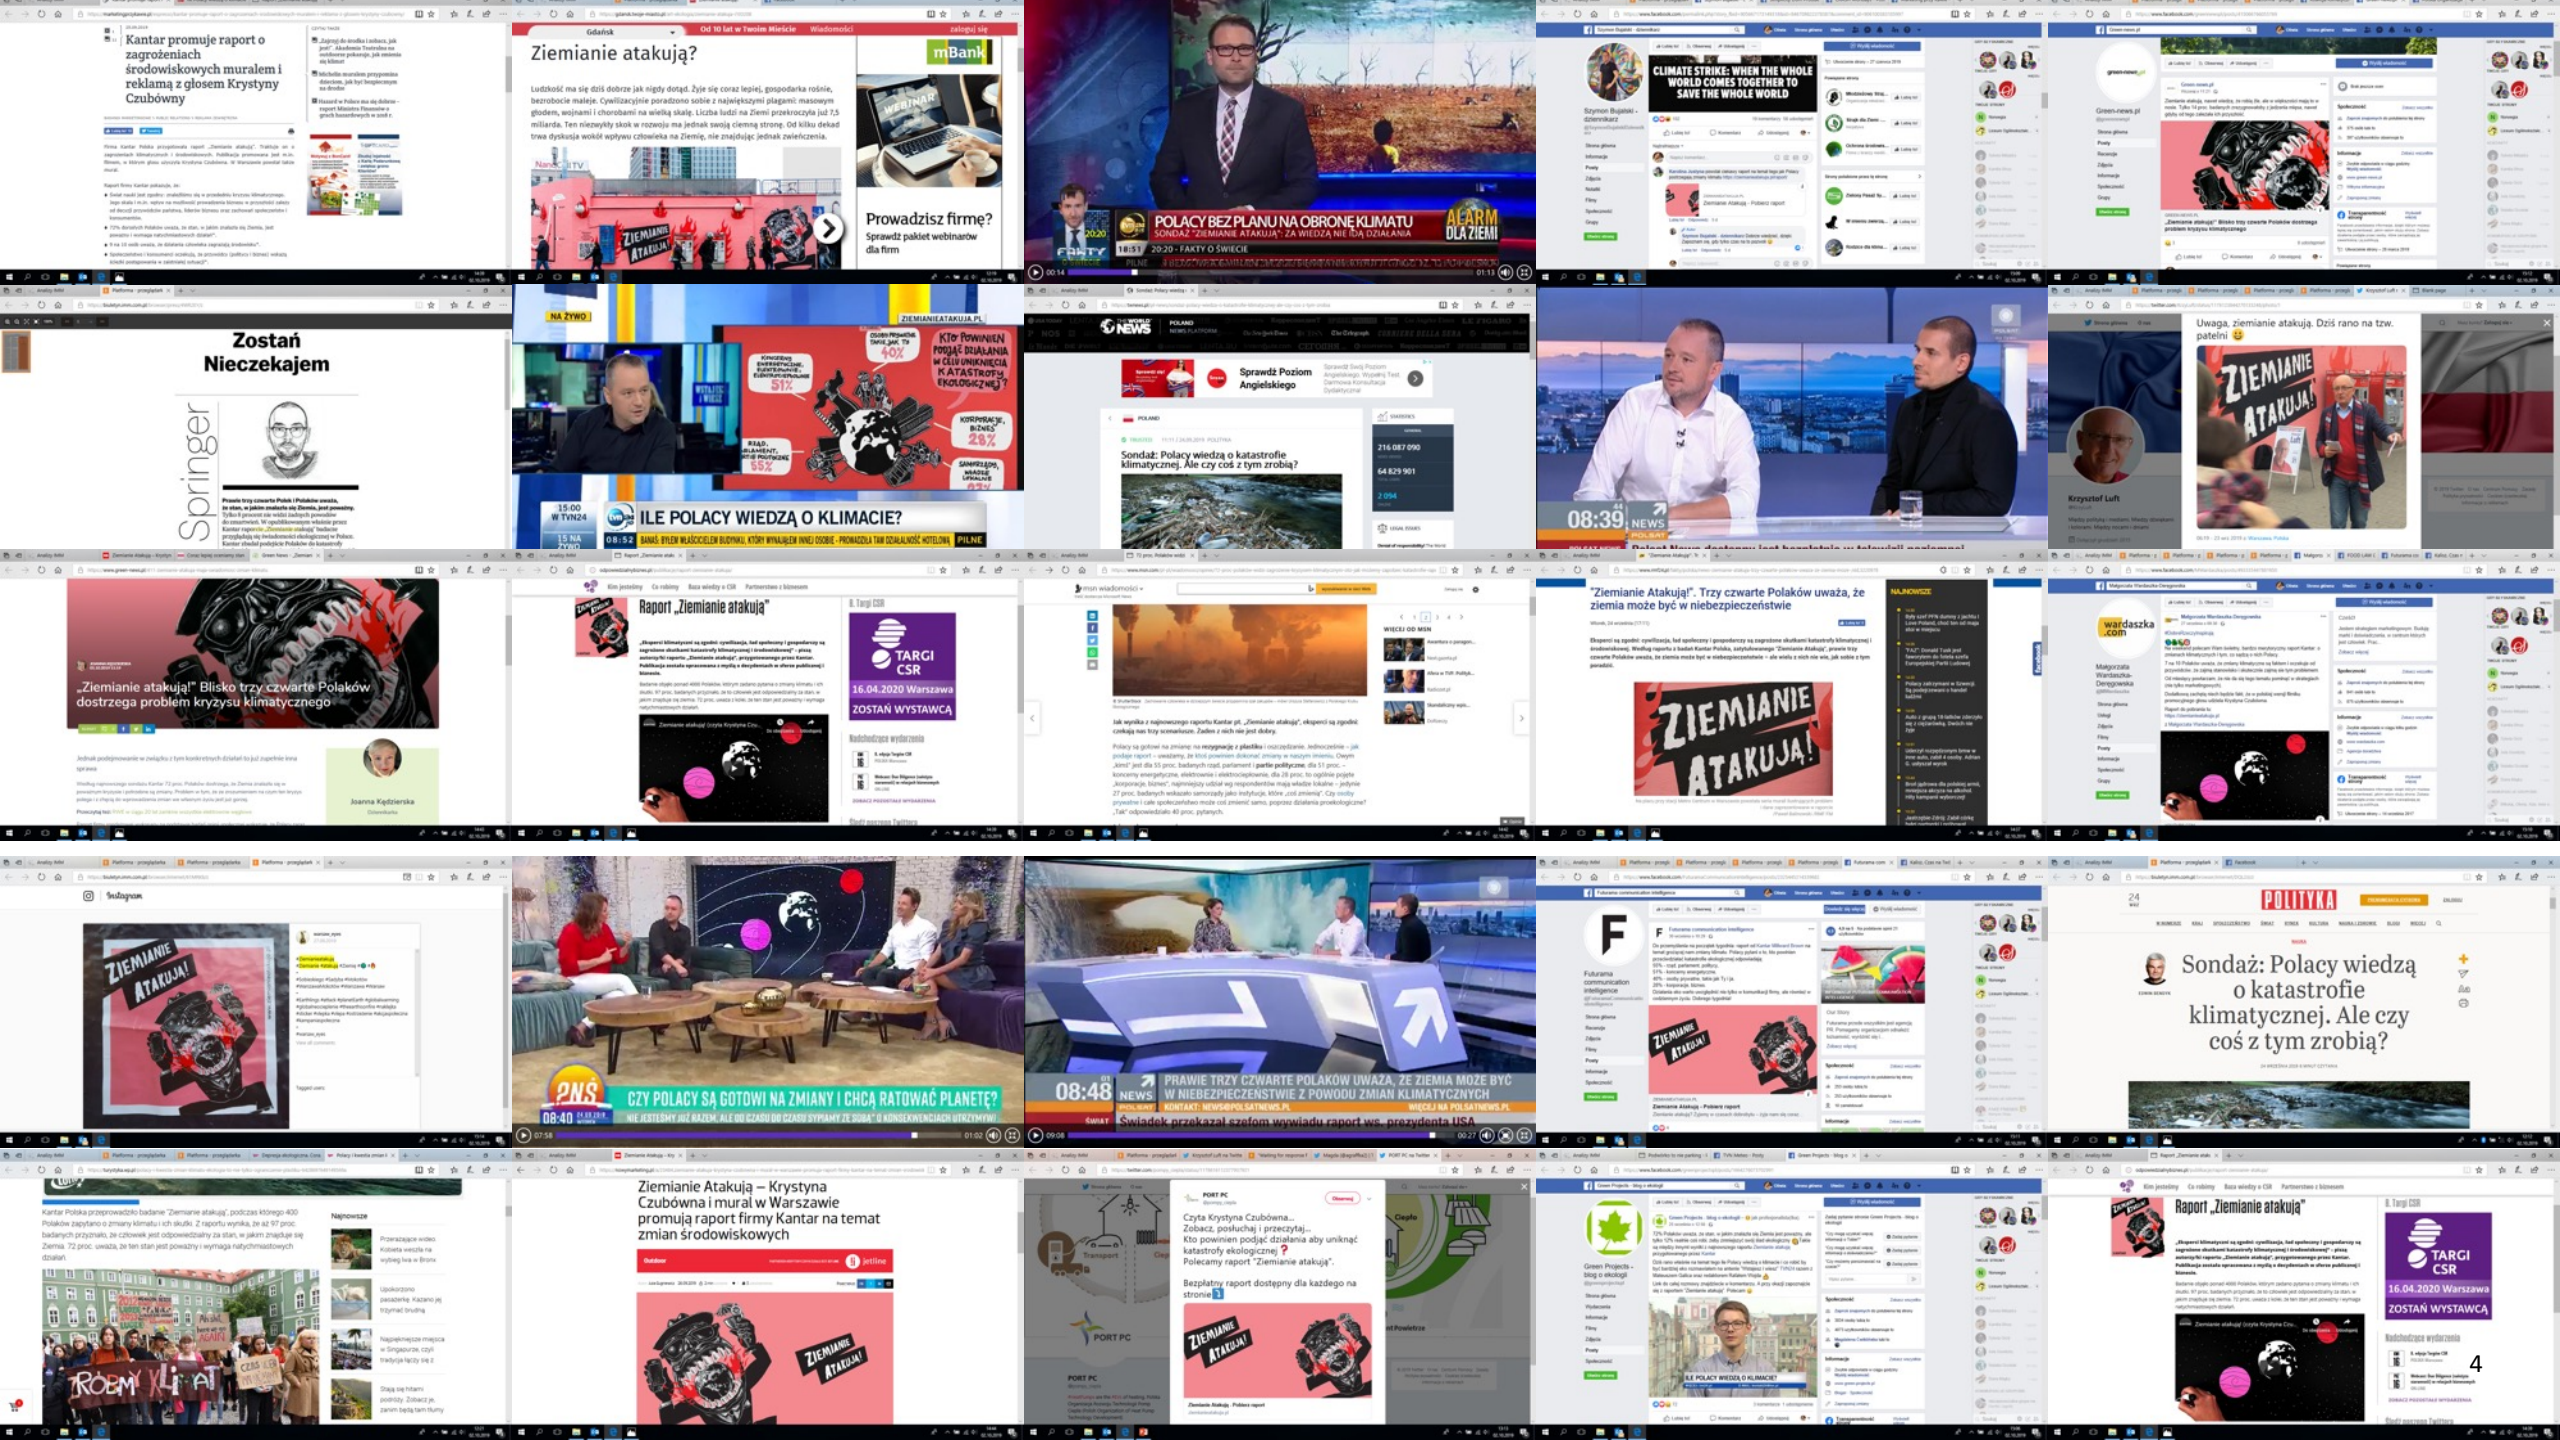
Kantar promuje raport o zagrożeniach środowiskowych muralem i reklamą z głosem Krystyny Czubówny

Gdańsk
Od 10 lat w Twoim Mieście
Wiadomości
zaloguj się

Ziemianie atakują?

mBank

Ludzkość ma się dziś dobrze jak nigdy dotąd. Żyje się coraz lepiej, gospodarka rośnie, bezrobocie maleje. Cywilizacyjnie poradzono sobie z największymi plagami: masowym głodem, wojnami i chorobami na wielką skalę. Liczba ludzi na Ziemi przekroczyła już 7,5 miliarda. Ten niezwykły skok w rozwoju ma jednak swoją ciemną stronę. Od kilku dekad trwa dyskusja wokół wpływu człowieka na Ziemię, nie znajdując jednak zwieńczenia.

WEBINAR

Prowadzisz firmę?
Sprawdź pakiet webinarów dla firm

POLACY BEZ PLANU NA OBRONĘ KLIMATU
SONDAŻ "ZIEMIANIE ATAKUJĄ": ZA WIEDZĄ NIE IDĄ DZIAŁANIA
ALARM DLA ZIEMI
18:51 20:20 - FAKTY O ŚWIECIE
FAKTY

CLIMATE STRIKE: WHEN THE WHOLE WORLD COMES TOGETHER TO SAVE THE WHOLE WORLD

Zostań Nieczekajem

Springer

NA ŻYWO
ZIEMIANIEATAKUJA.PL
KTO POWINIEN PODJĄĆ DZIAŁANIA W CELU UNIKNIĘCIA KATASTROFY EKOLOGICZNEJ?
40%
51%
28%
55%
KORPORACJE, BIZNES
RZĄD, PARLAMENT
15:00 W TVN24
ILE POLACY WIEDZĄ O KLIMACIE?
08:52
PILNE

NEWS
Sprawdź Poziom Angielskiego
Sondaż: Polacy wiedzą o katastrofie klimatycznej. Ale czy coś z tym zrobią?
216 087 090
64 829 901
2 094

08:39 NEWS
POLSAT

Uwaga, ziemianie atakują. Dziś rano na tzw. patelni
ZIEMIANIE ATAKUJĄ!
Krzysztof Luft

„Ziemianie atakują!" Blisko trzy czwarte Polaków dostrzega problem kryzysu klimatycznego
Joanna Kędzierska

Raport „Ziemianie atakują"
TARGI CSR
16.04.2020 Warszawa
ZOSTAŃ WYSTAWCĄ

msn wiadomości

"Ziemianie Atakują!". Trzy czwarte Polaków uważa, że ziemia może być w niebezpieczeństwie
ZIEMIANIE ATAKUJĄ!

wardaszka.com

Instagram
ZIEMIANIE ATAKUJĄ!

PNŚ
CZY POLACY SĄ GOTOWI NA ZMIANY I CHCĄ RATOWAĆ PLANETĘ?
08:40

08:48 NEWS
PRAWIE TRZY CZWARTE POLAKÓW UWAŻA, ŻE ZIEMIA MOŻE BYĆ W NIEBEZPIECZEŃSTWIE Z POWODU ZMIAN KLIMATYCZNYCH
KONTAKT: NEWS@POLSATNEWS.PL
WIĘCEJ NA POLSATNEWS.PL
Świadek przekazał szefom wywiadu raport ws. prezydenta USA

Futurama communication intelligence

POLITYKA
Sondaż: Polacy wiedzą o katastrofie klimatycznej. Ale czy coś z tym zrobią?

Kantar Polska przeprowadziło badanie "Ziemianie atakują", podczas którego 400 Polaków zapytano o zmiany klimatu i ich skutki.
Najnowsze
ROBMY KLIMAT

Ziemianie Atakują – Krystyna Czubówna i mural w Warszawie promują raport firmy Kantar na temat zmian środowiskowych
Jetline
ZIEMIANIE ATAKUJĄ!

PORT PC
Czyta Krystyna Czubówna...
Zobacz, posłuchaj i przeczytaj...
Kto powinien podjąć działania aby uniknąć katastrofy ekologicznej ?
Polecamy raport "Ziemianie atakują".
Bezpłatny raport dostępny dla każdego na stronie
ZIEMIANIE ATAKUJĄ!

Green Projects - blog o ekologii
ILE POLACY WIEDZĄ O KLIMACIE?

Raport „Ziemianie atakują"
TARGI CSR
16.04.2020 Warszawa
ZOSTAŃ WYSTAWCĄ
4